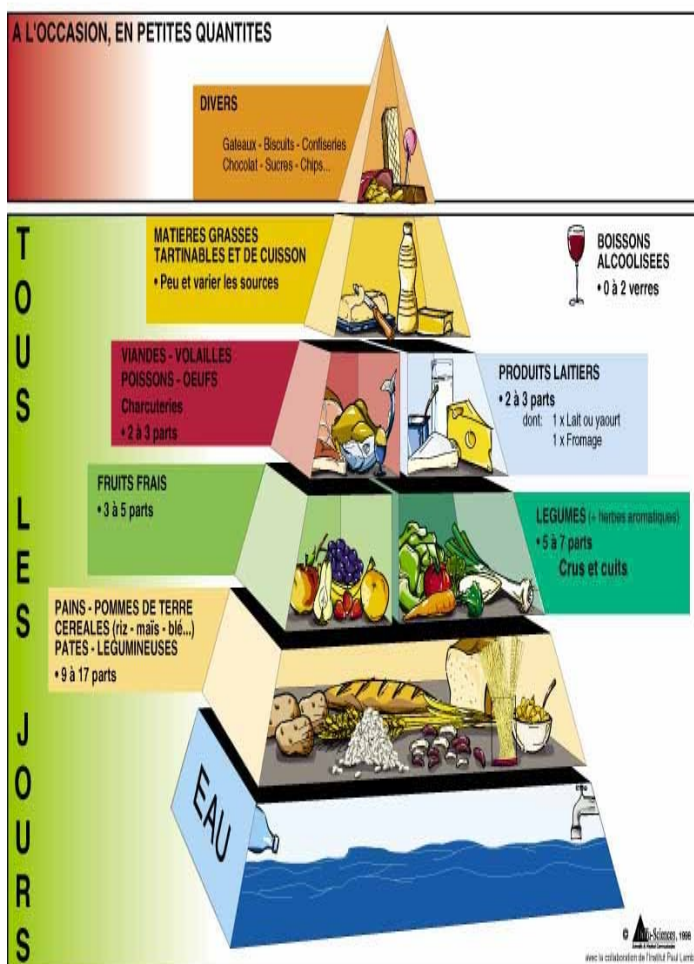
A L'OCCASION, EN PETITES QUANTITES

DIVERS

Gateaux - Biscuits - Confiseries
Chocolat - Sucres - Chips...

TOUS LES JOURS

MATIERES GRASSES
TARTINABLES ET DE CUISSON
• Peu et varier les sources

BOISSONS
ALCOOLISEES
• 0 à 2 verres

VIANDES - VOLAILLES
POISSONS - OEUFS
Charcuteries
• 2 à 3 parts

PRODUITS LAITIERS
• 2 à 3 parts
dont: 1 x Lait ou yaourt
1 x Fromage

FRUITS FRAIS
• 3 à 5 parts

LEGUMES (+ herbes aromatiques)
• 5 à 7 parts
Crus et cuits

PAINS - POMMES DE TERRE
CEREALES (riz - maïs - blé...)
PATES - LEGUMINEUSES
• 9 à 17 parts

EAU

© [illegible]-Sciences, 1998
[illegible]
avec la collaboration de l'Institut Paul Lambin